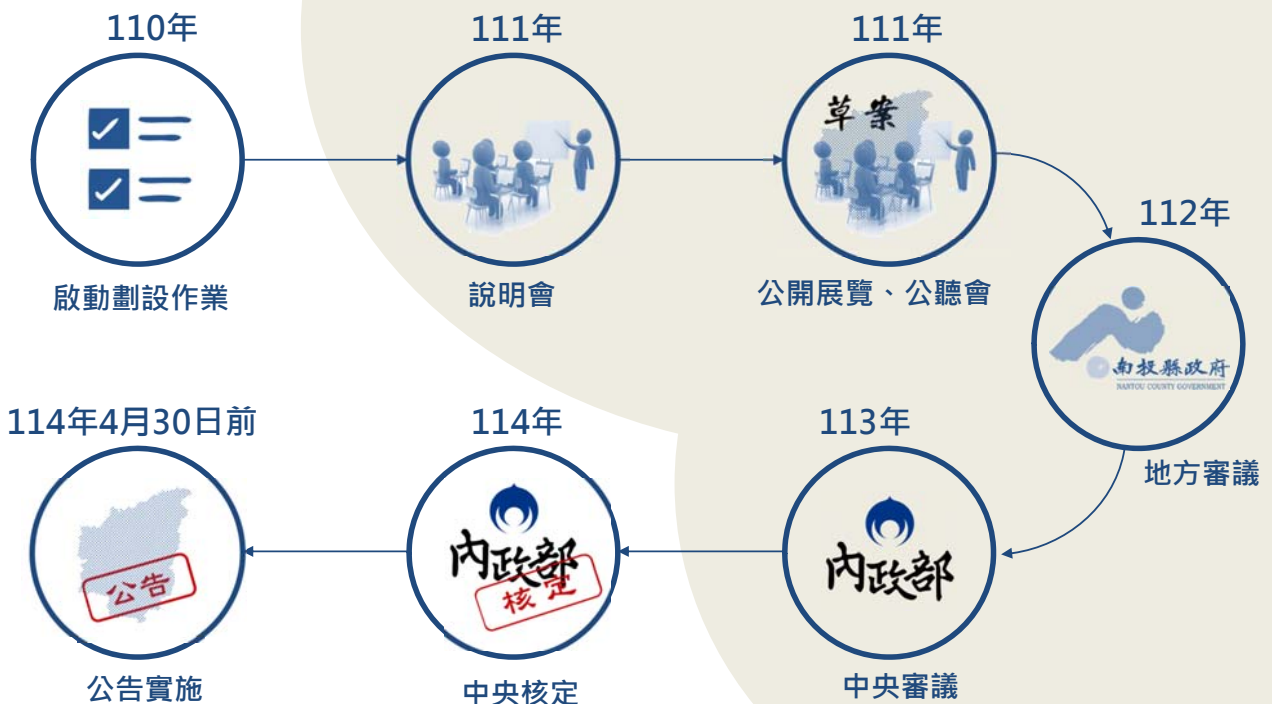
110年

啟動劃設作業

111年

說明會

111年

草案

公開展覽、公聽會

112年

南投縣政府
NANTOU COUNTY GOVERNMENT

地方審議

113年

内政部

中央審議

114年

内政部
核定

中央核定

114年4月30日前

公告

公告實施